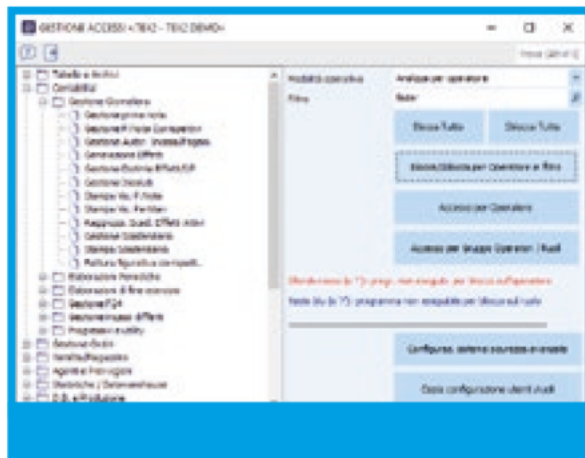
GESTIONE ACCESSI <TEX2 - TEX2 DEMO>

Tabelle e Archivi
Contabilità
Gestione Giornaliera
Gestione prima nota
Gestione Fatture Compensi
Gestione Autor. Invest/Pagam
Generazione Effetti
Gestione Distinte Effetti/RID
Gestione Incassi
Stampa Rs. F.Note
Stampa Rs. Partitari
Raggruppa. Scad. Effetti Attivi
Gestione Scadenziario
Stampa Scadenziario
Fattura figurativa con ripart.
Elaborazioni Periodiche
Elaborazioni di fine esercizio
Gestione F24
Gestione Insoluti Effetti
Programmi di utility
Gestione Ordini
Vendita Reparto
Agenti e Provvigioni
Statistiche / Dataware house
D.B. e Produzione

Modalità operativa
Analisi per operatore
Filtro
Rossi
Blocca Tutto
Sblocca Tutto
Blocca/Sblocca per Operatore e filtro
Accessi per Operatore
Accessi per Gruppo Operatori / Ruoli
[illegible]
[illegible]
Configurazione sistema sicurezza avanzato
Copia configurazione utenti ruoli